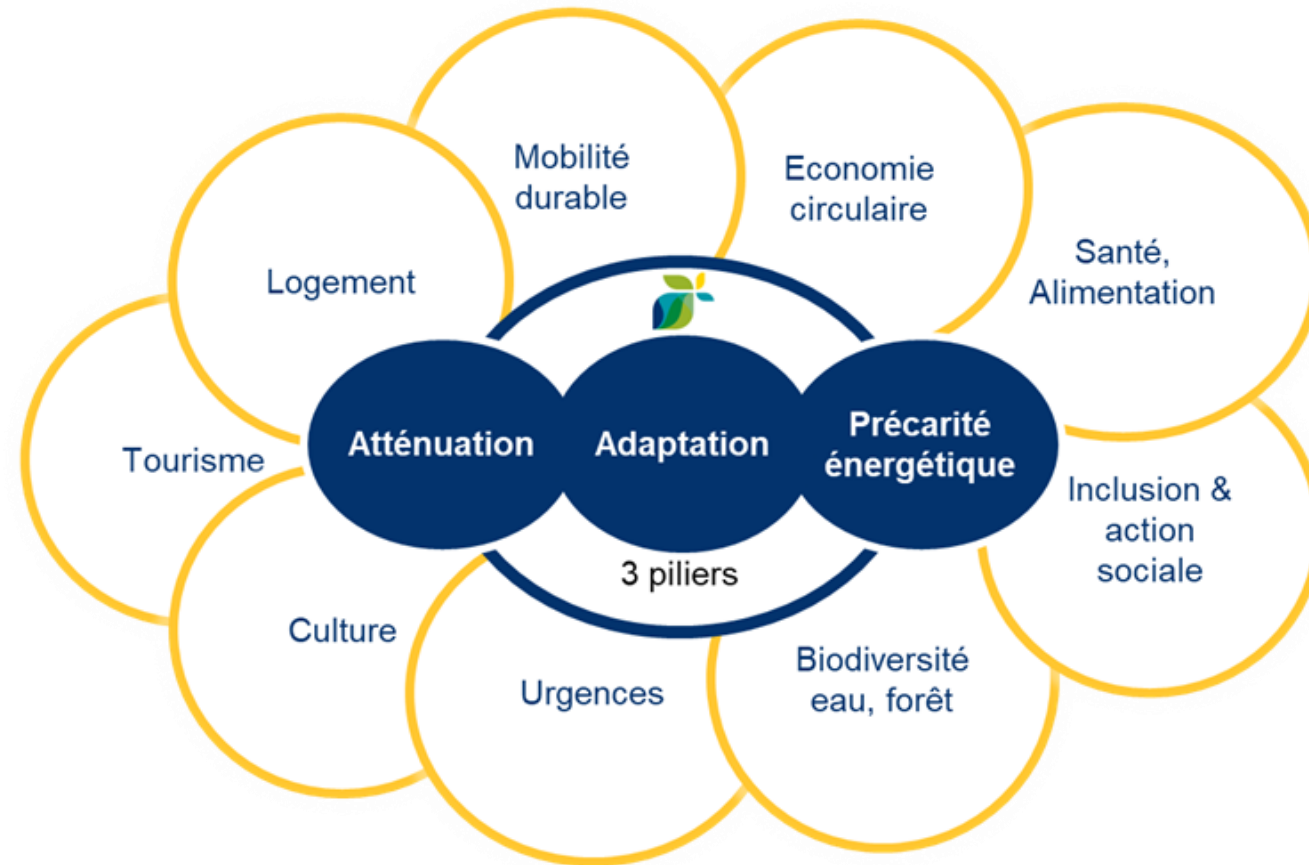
Mobilité durable

Economie circulaire

Logement

Santé, Alimentation

Atténuation

Adaptation

Précarité énergétique

Tourisme

Inclusion & action sociale

3 piliers

Culture

Urgences

Biodiversité eau, forêt